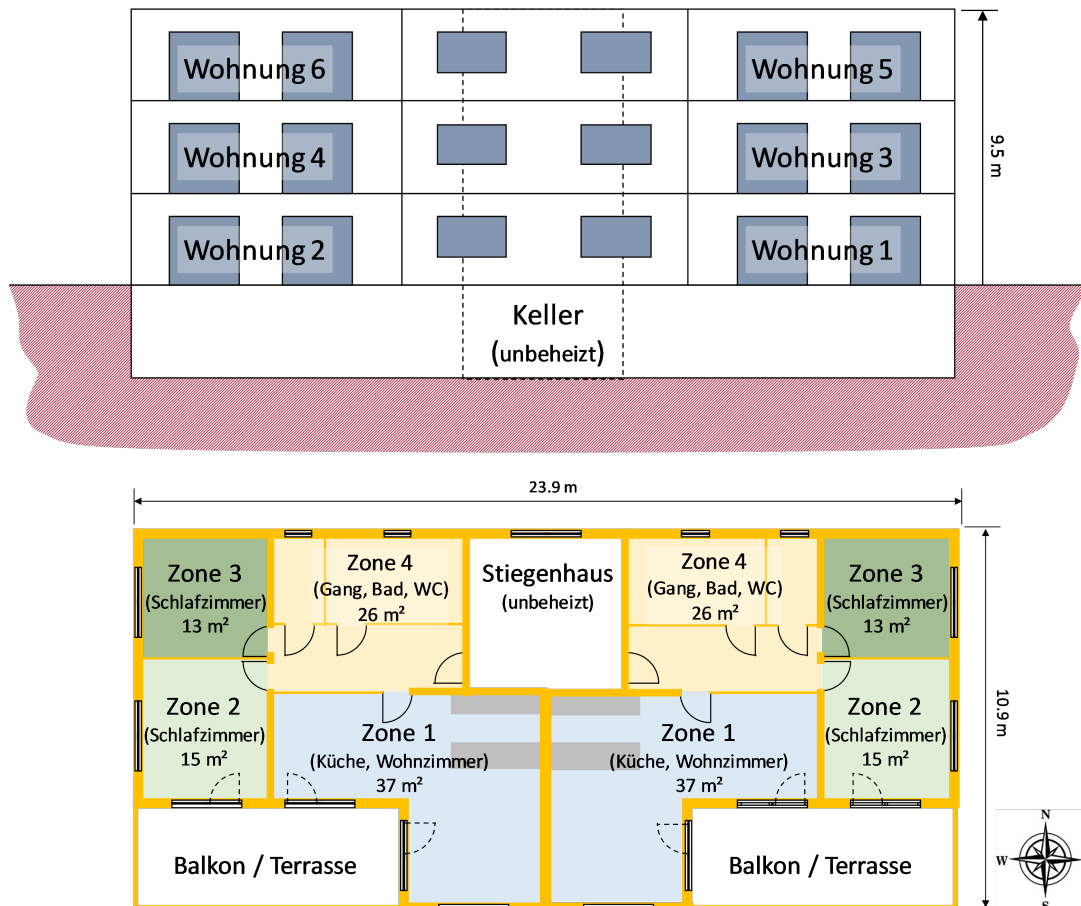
Wohnung 6
Wohnung 5
Wohnung 4
Wohnung 3
Wohnung 2
Wohnung 1
9.5 m
Keller
(unbeheizt)

23.9 m

Zone 3
(Schlafzimmer)
13 m²

Zone 4
(Gang, Bad, WC)
26 m²

Stiegenhaus
(unbeheizt)

Zone 4
(Gang, Bad, WC)
26 m²

Zone 3
(Schlafzimmer)
13 m²

Zone 2
(Schlafzimmer)
15 m²

Zone 1
(Küche, Wohnzimmer)
37 m²

Zone 1
(Küche, Wohnzimmer)
37 m²

Zone 2
(Schlafzimmer)
15 m²

10.9 m

Balkon / Terrasse

Balkon / Terrasse

N
W
S